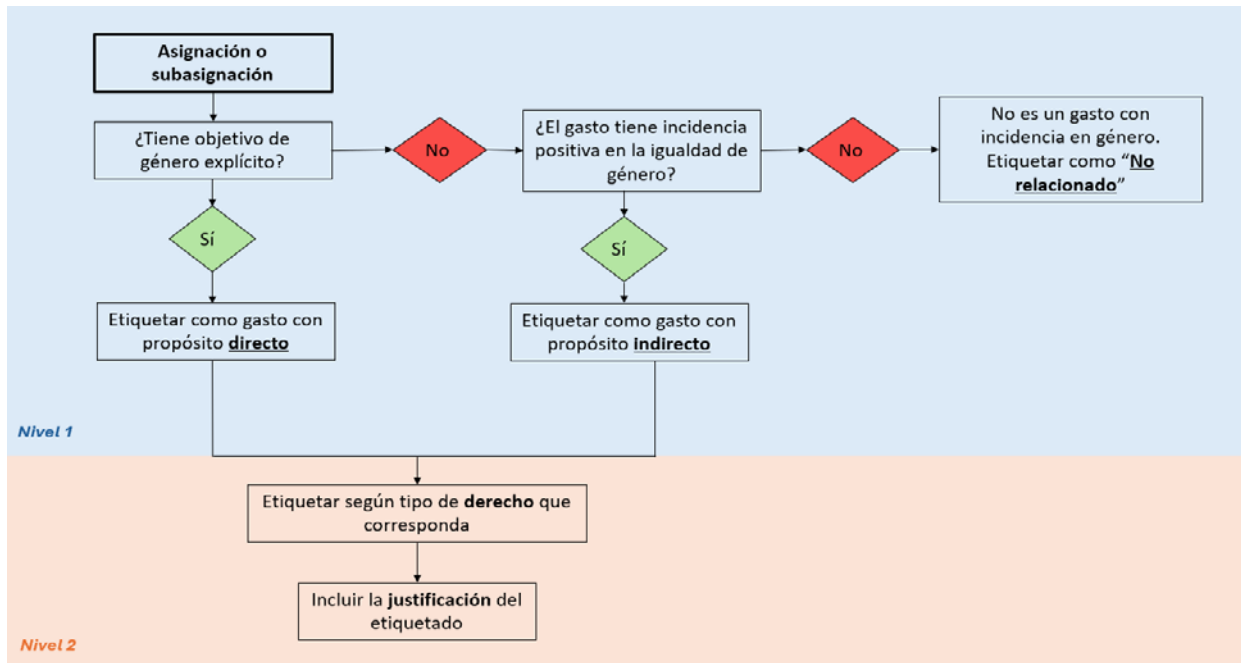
Asignación o subasignación

¿Tiene objetivo de género explícito?

No

¿El gasto tiene incidencia positiva en la igualdad de género?

No

No es un gasto con incidencia en género. Etiquetar como "No relacionado"

Sí

Sí

Etiquetar como gasto con propósito directo

Etiquetar como gasto con propósito indirecto

Nivel 1

Etiquetar según tipo de derecho que corresponda

Incluir la justificación del etiquetado

Nivel 2